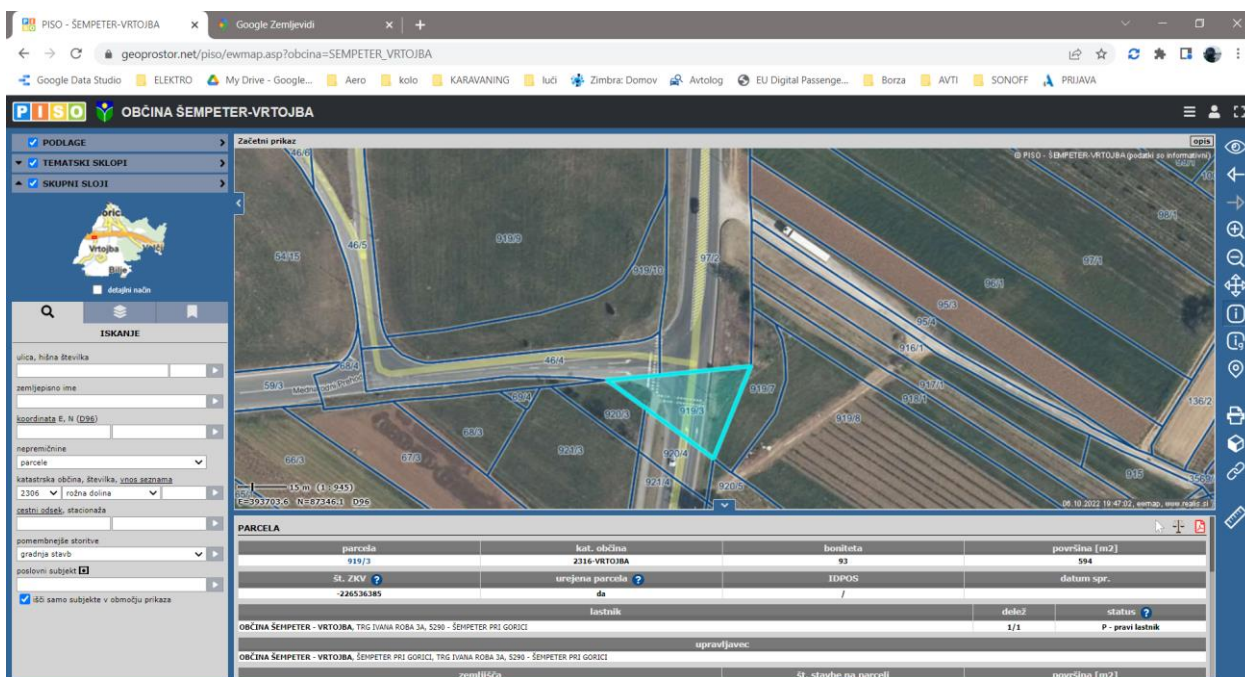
PISO - ŠEMPETER-VRTOJBA × Google Zemljevidi × +

geoprostor.net/piso/ewmap.asp?obcina=SEMPETER_VRTOJBA

Google Data Studio ELEKTRO My Drive - Google... Aero kolo KARAVANING luči Zimbra: Domov Avtolog EU Digital Passenge... Borza AVTI SONOFF PRIJAVA

PISO OBČINA ŠEMPETER-VRTOJBA

PODLAGE
TEMATSKI SKLOPI
SKUPNI SLOJI

Gorica
Vrtojba
Volčji
Bilje

detajlni način

ISKANJE

ulica, hišna številka

zemljepisno ime

koordinata E, N (D96)

nepremičnine
parcele

katastrska občina, številka, vnos seznama
2306 rožna dolina

cestni odsek, stacionaža

pomembnejše storitve
gradnja stavb

poslovni subjekt

išči samo subjekte v območju prikaza

Začetni prikaz

opis

© PISO - ŠEMPETER-VRTOJBA (podatki so informativni)

46/6 46/5 919/9 919/10 97/2 54/15 95/3 95/4 916/1 917/1 918/1 919/7 919/3 919/8 920/3 68/4 46/4 59/3 920/4 921/3 68/3 67/3 66/3 921/4 920/5 915 136/2 96/1 97/1 98/1

15 m (1: 945)
E=393703.6 N=87346.1 D96

06.10.2022 19:47:02, ewmap, www.realis.si

PARCELA

| parcela | kat. občina | boniteta | površina [m2] |
|---|---|---|---|
| 919/3 | 2316-VRTOJBA | 93 | 594 |
| št. ZKV | urejena parcela | IDPOS | datum spr. |
| -226536385 | da | / | |

| lastnik | delež | status |
|---|---|---|
| OBČINA ŠEMPETER - VRTOJBA, TRG IVANA ROBA 3A, 5290 - ŠEMPETER PRI GORICI | 1/1 | P - pravi lastnik |

upravljavec
OBČINA ŠEMPETER - VRTOJBA, ŠEMPETER PRI GORICI, TRG IVANA ROBA 3A, 5290 - ŠEMPETER PRI GORICI

zemljišča | št. stavbe na parceli | površina [m2]